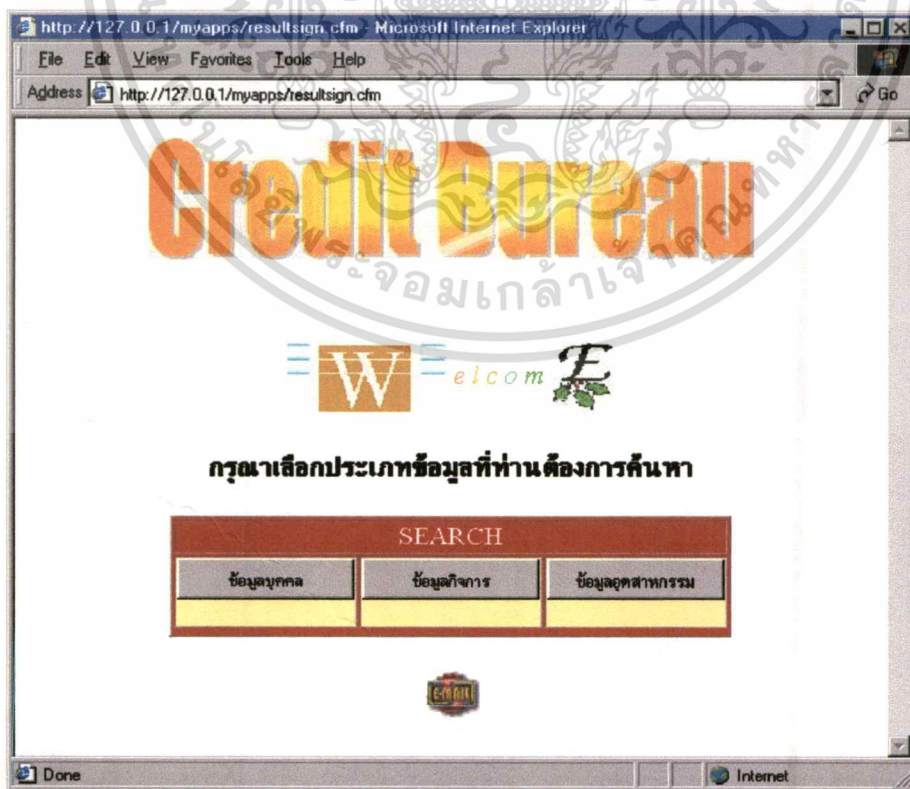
http://127.0.0.1/myapps/resultsign.cfm - Microsoft Internet Explorer

File Edit View Favorites Tools Help

Address http://127.0.0.1/myapps/resultsign.cfm

Go

Credit Bureau

จอมเกล้า

W elcom E

กรุณาเลือกประเภทข้อมูลที่ท่านต้องการค้นหา

SEARCH

| ข้อมูลบุคคล | ข้อมูลกิจการ | ข้อมูลอุตสาหกรรม |
|---|---|---|
| | | |

E-MAIL

Done

Internet